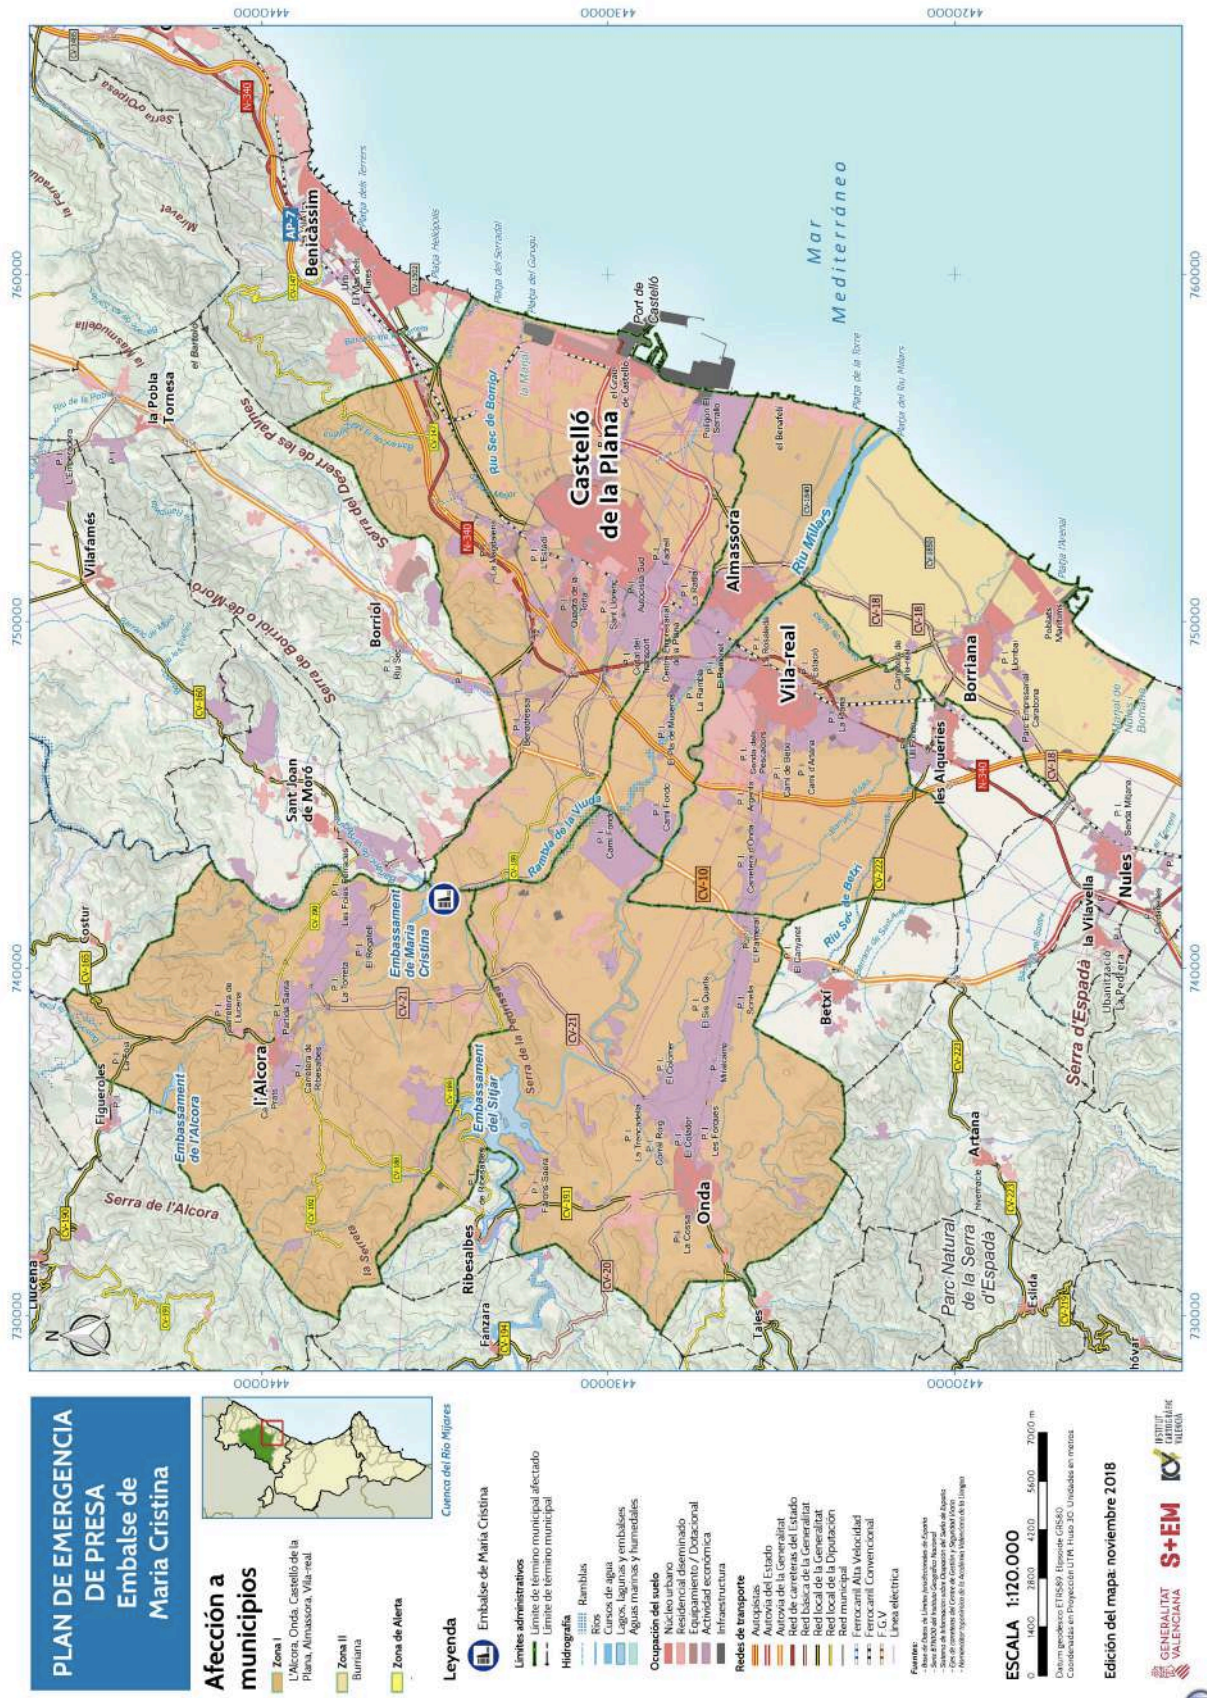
PLAN DE EMERGENCIA DE PRESA
Embalse de María Cristina

Afección a municipios

Zona I
L'Alcora, Onda, Castelló de la Plana, Almassora, Vila-real

Zona II
Burriana

Zona de Alerta

Cuenca del Río Mijares

Leyenda

Embalse de María Cristina

Límites administrativos
Límite de término municipal afectado
Límite de término municipal

Hidrografía
Ramblas
Ríos
Cursos de agua
Lagos, lagunas y embalses
Aguas marinas y humedales

Ocupación del suelo
Núcleo urbano
Residencial diseminado
Equipamiento / Dotacional
Actividad económica
Infraestructura

Redes de transporte
Autopistas
Autovía del Estado
Autovía de la Generalitat
Red de carreteras del Estado
Red básica de la Generalitat
Red local de la Generalitat
Red local de la Diputación
Red municipal
Ferrocarril Alta Velocidad
Ferrocarril Convencional
F.G.V.
Línea eléctrica

Fuentes:
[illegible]

ESCALA 1:120.000
0 1400 2800 4200 5600 7000 m
Datum geodésico ETRS89. Elipsoide GRS80
Coordenadas en Proyección UTM. Huso 30. Unidades en metros

Edición del mapa: noviembre 2018

GENERALITAT VALENCIANA
S+EM
ICV INSTITUT CARTOGRÀFIC VALENCIÀ

730000 740000 750000 760000
4440000 4430000 4420000

Mar Mediterráneo
Castelló de la Plana
Port de Castelló
Benicàssim
Almassora
Vila-real
Borriana
Onda
l'Alcora
Borriol
Vilafamés
la Pobla Tornesa
Sant Joan de Moró
Figueroles
Costur
Lucena
Ribesalbes
Fanzara
Tales
Betxí
Artana
Eslida
les Alqueries
Nules
la Vilavella
Embassament de Maria Cristina
Embassament de l'Alcora
Embassament del Sitjar
Serra de l'Alcora
Serra de Borriol o de Moró
Serra del Desert de les Palmes
Serra d'Espadà
Parc Natural de la Serra d'Espadà
Serra d'Orpesa
Rambla de la Viuda
Riu Sec de Borriol
Riu Millars
Riu Sec de Betxí
Platja dels Terrers
Platja Heliòpolis
Platja del Serradal
Platja del Gurugú
Platja de la Torre
Platja del Riu Millars
Platja l'Arenal
N-340
AP-7
CV-10
CV-21
CV-20
CV-18
CV-16
CV-222
CV-223
CV-190
CV-191
CV-189
CV-160
CV-165
CV-150